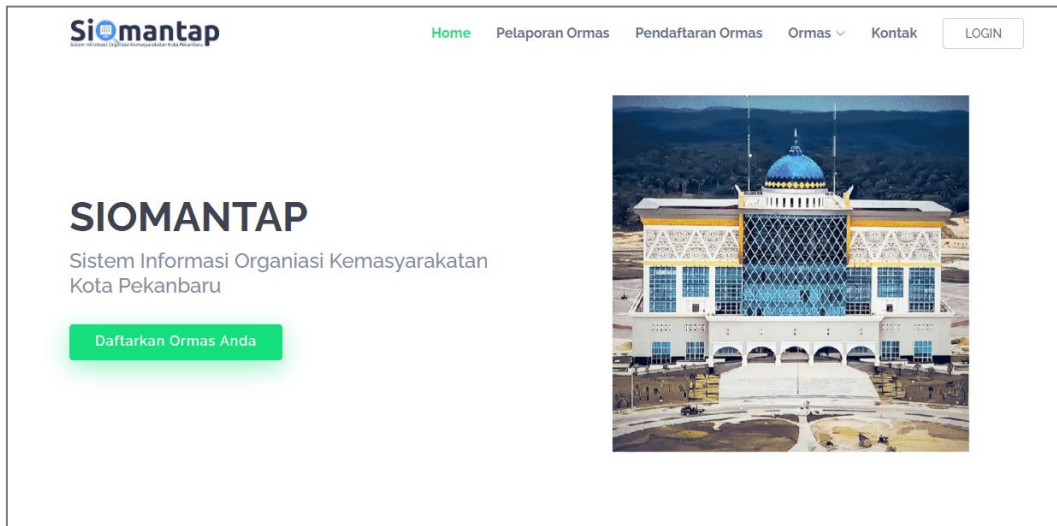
Siomantap
Sistem Informasi Organisasi Kemasyarakatan Kota Pekanbaru

Home Pelaporan Ormas Pendaftaran Ormas Ormas Kontak LOGIN

SIOMANTAP

Sistem Informasi Organiasi Kemasyarakatan Kota Pekanbaru

Daftarkan Ormas Anda